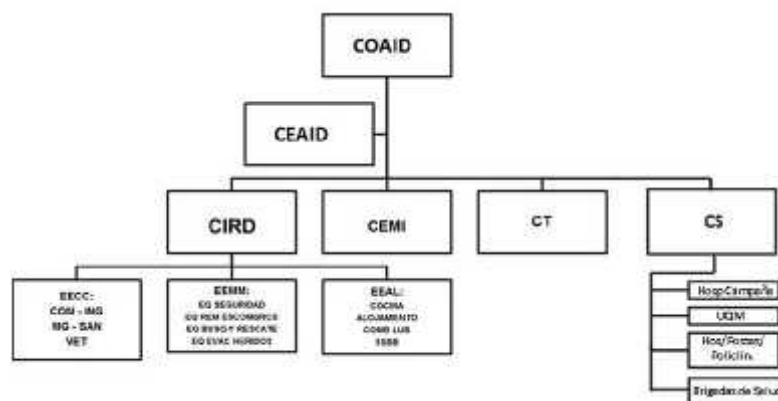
COAID

CEAID

CIRD

CEMI

CT

CS

EECC:
COM - ING
MG - SAN
VET

EEMM:
EQ SEGURIDAD
EQ REM ESCOMBROS
EQ BUSQ Y RESCATE
EQ EVAC HERIDOS

EEAL:
COCINA
ALOJAMIENTO
COMB LUB
SSBB

Hosp Campaña

UCIM

Hos/Postas/Policlin.

Brigadas de Salu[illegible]